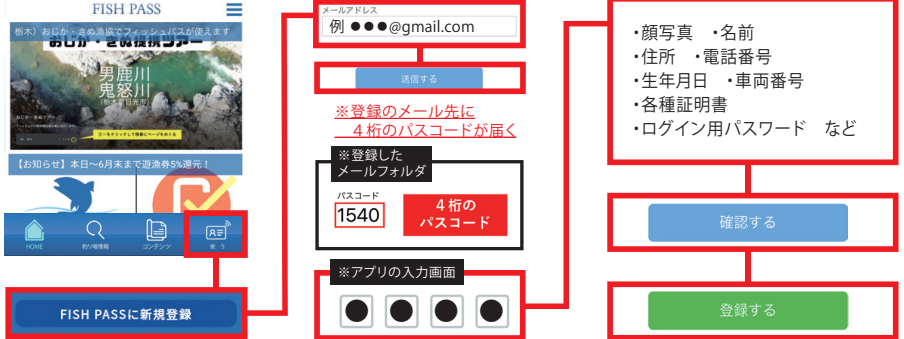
FISH PASS

栃木）おじか・きぬ流域でフィッシュパスが使えます

おじか・きぬ渓流ツアー

男鹿川
鬼怒川

【お知らせ】本日〜6月末まで遊漁券5%還元！

HOME
釣り場情報
コンテンツ
使う

FISH PASSに新規登録

メールアドレス
例 ●●●@gmail.com

送信する

※登録のメール先に
４桁のパスコードが届く

※登録した
メールフォルダ

パスコード
1540

４桁の
パスコード

※アプリの入力画面

・顔写真　・名前
・住所　・電話番号
・生年月日　・車両番号
・各種証明書
・ログイン用パスワード　など

確認する

登録する